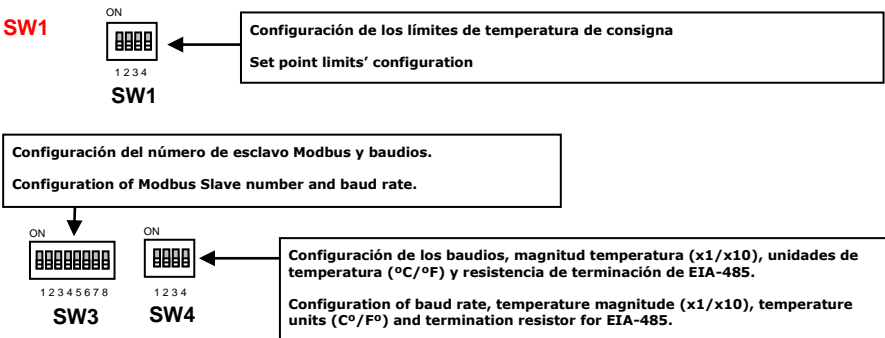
SW1

ON

1 2 3 4

SW1

Configuración de los límites de temperatura de consigna

Set point limits' configuration

Configuración del número de esclavo Modbus y baudios.

Configuration of Modbus Slave number and baud rate.

ON

1 2 3 4 5 6 7 8

SW3

ON

1 2 3 4

SW4

Configuración de los baudios, magnitud temperatura (x1/x10), unidades de temperatura (ºC/ºF) y resistencia de terminación de EIA-485.

Configuration of baud rate, temperature magnitude (x1/x10), temperature units (Cº/Fº) and termination resistor for EIA-485.